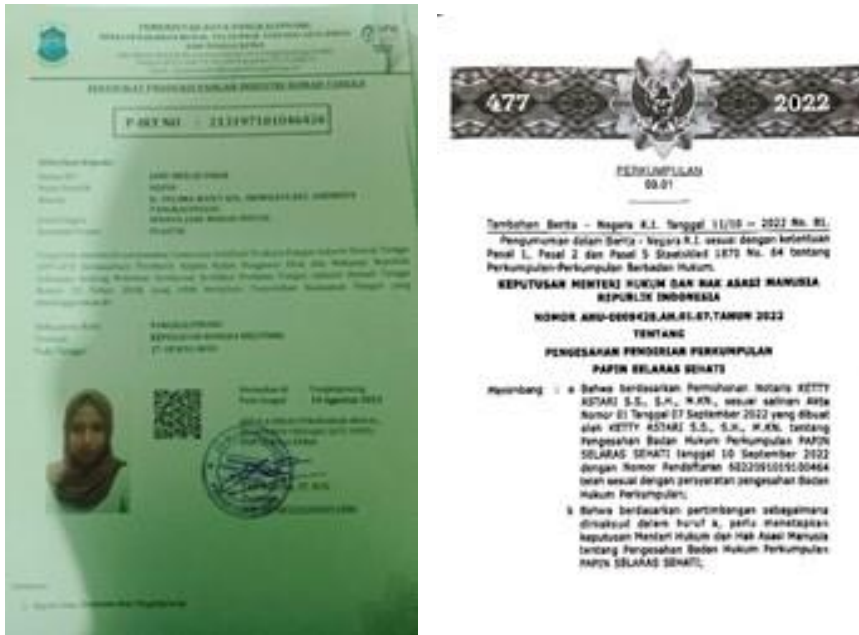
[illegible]

SERTIFIKAT PRODUKSI PANGAN INDUSTRI RUMAH TANGGA

P-IRT NO : 2131971010464 26

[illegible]

477 2022

PERKUMPULAN
09.01

Tambahan Berita - Negara R.I. Tanggal 11/10 - 2022 No. 81

Pengumuman dalam Berita - Negara R.I. sesuai dengan ketentuan Pasal 1, Pasal 2 dan Pasal 5 Staatsblad 1870 No. 64 tentang Perkumpulan-Perkumpulan Berbadan Hukum.

KEPUTUSAN MENTERI HUKUM DAN HAK ASASI MANUSIA REPUBLIK INDONESIA

NOMOR AHU-0009428.AH.01.07.TAHUN 2022

TENTANG

PENGESAHAN PENDIRIAN PERKUMPULAN

PAPIN SELARAS SEHATI

Menimbang : a. Bahwa berdasarkan Permohonan Notaris KETTY ASTARI S.S., S.H., M.KN., sesuai salinan Akta Nomor 01 Tanggal 07 September 2022 yang dibuat oleh KETTY ASTARI S.S., S.H., M.KN. tentang Pengesahan Badan Hukum Perkumpulan PAPIN SELARAS SEHATI tanggal 10 September 2022 dengan Nomor Pendaftaran 6022091019100464 telah sesuai dengan persyaratan pengesahan Badan Hukum Perkumpulan;

b. Bahwa berdasarkan pertimbangan sebagaimana dimaksud dalam huruf a, perlu menetapkan keputusan Menteri Hukum dan Hak Asasi Manusia tentang Pengesahan Badan Hukum Perkumpulan PAPIN SELARAS SEHATI;